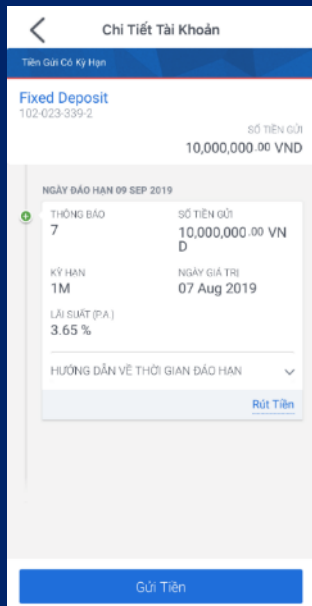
Chi Tiết Tài Khoản

Tiền Gửi Có Kỳ Hạn

Fixed Deposit
102-023-339-2

SỐ TIỀN GỬI
10,000,000.00 VND

NGÀY ĐÁO HẠN 09 SEP 2019

THÔNG BÁO
7

SỐ TIỀN GỬI
10,000,000.00 VND

KỲ HẠN
1M

NGÀY GIÁ TRỊ
07 Aug 2019

LÃI SUẤT (P.A.)
3.65 %

HƯỚNG DẪN VỀ THỜI GIAN ĐÁO HẠN

Rút Tiền

Gửi Tiền